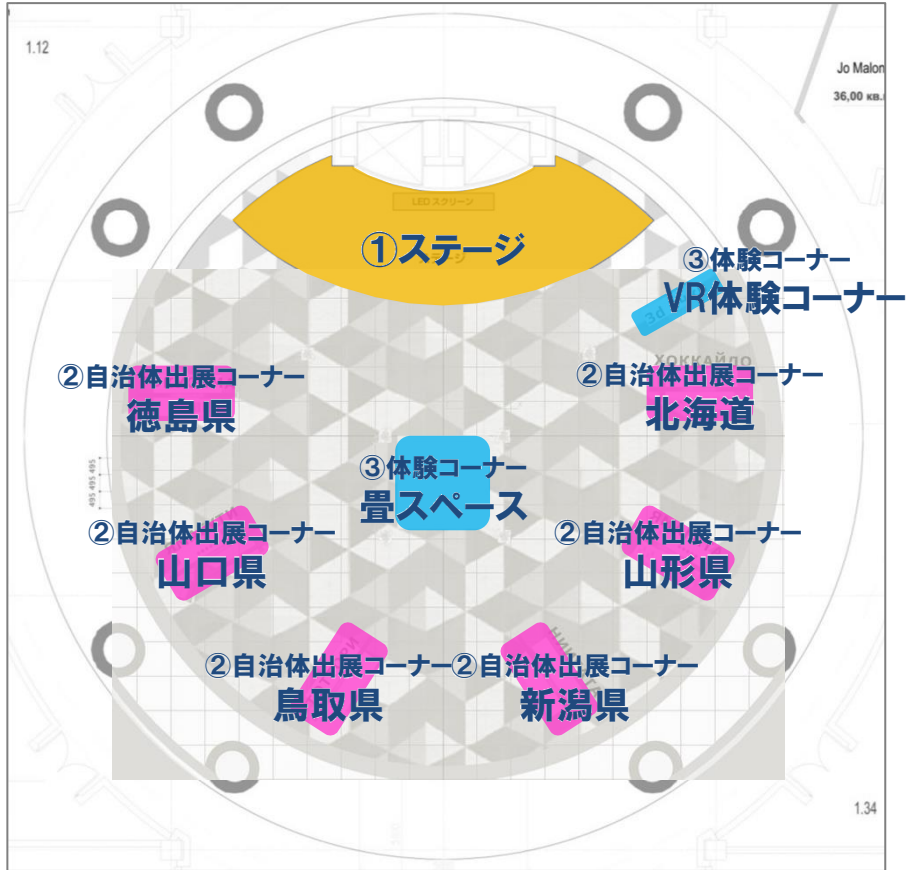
1.12

Jo Malon

36,00 кв.

LED スクリーン

①ステージ

③体験コーナー
VR体験コーナー

3d

HOKKAЙДО

②自治体出展コーナー
徳島県

②自治体出展コーナー
北海道

495 495 495

③体験コーナー
畳スペース

②自治体出展コーナー
山口県

②自治体出展コーナー
山形県

②自治体出展コーナー
鳥取県

②自治体出展コーナー
新潟県

1.34